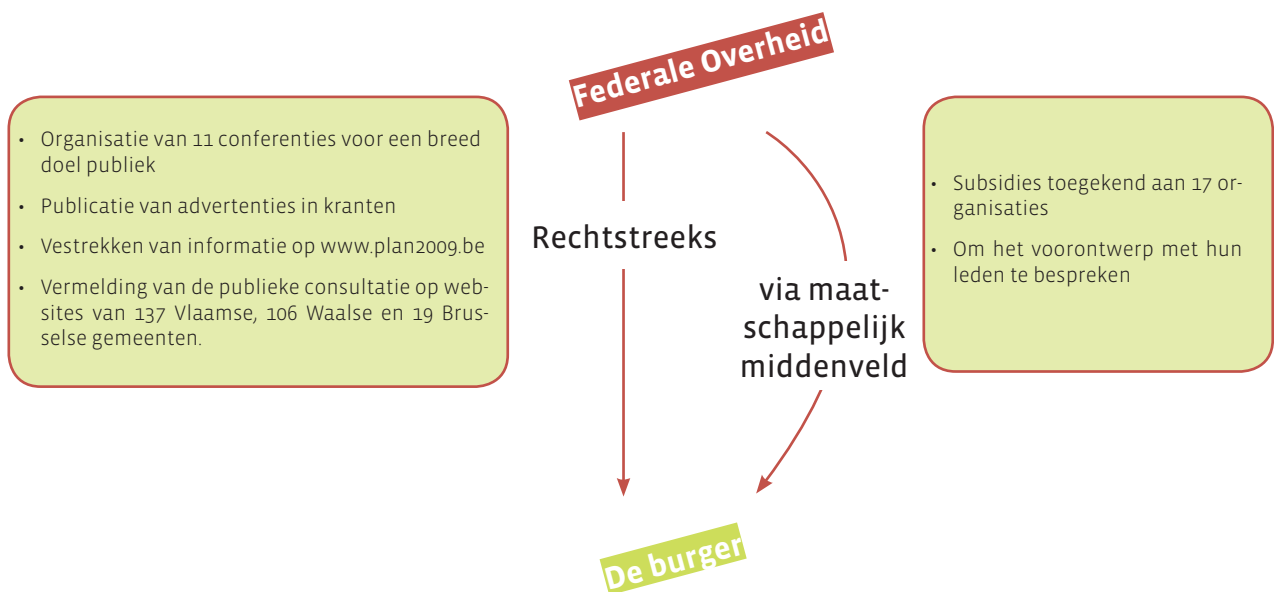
Federale Overheid

• Organisatie van 11 conferenties voor een breed doel publiek
• Publicatie van advertenties in kranten
• Vestrekken van informatie op www.plan2009.be
• Vermelding van de publieke consultatie op websites van 137 Vlaamse, 106 Waalse en 19 Brusselse gemeenten.

Rechtstreeks

via maatschappelijk middenveld

• Subsidies toegekend aan 17 organisaties
• Om het voorontwerp met hun leden te bespreken

De burger